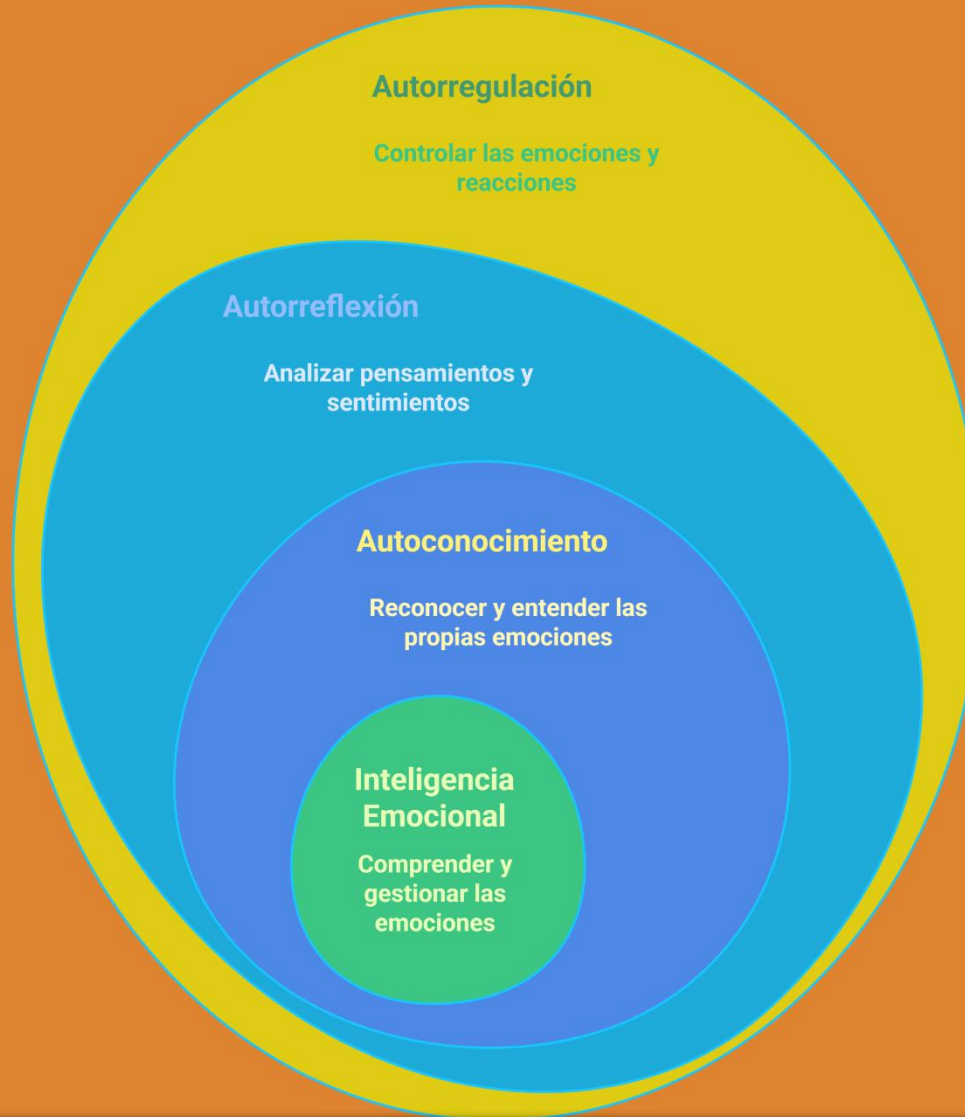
Autorregulación

Controlar las emociones y reacciones

Autorreflexión

Analizar pensamientos y sentimientos

Autoconocimiento

Reconocer y entender las propias emociones

Inteligencia Emocional

Comprender y gestionar las emociones